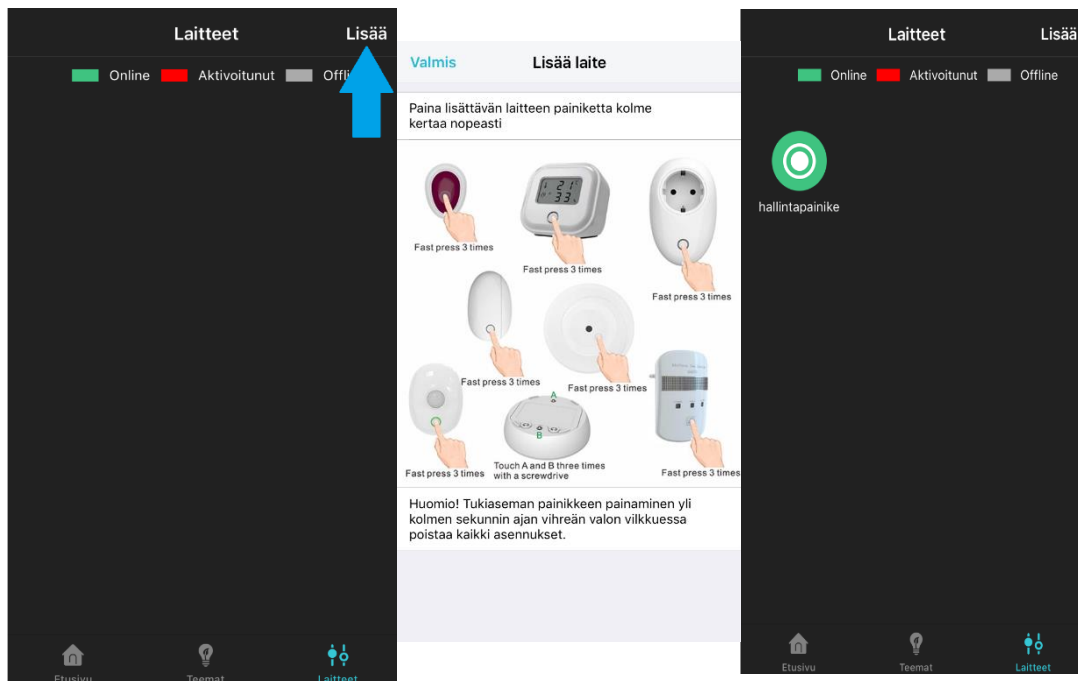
Laitteet Lisää

Online Aktivoitunut Offli

Etusivu Teemat Laitteet

Valmis Lisää laite

Paina lisättävän laitteen painiketta kolme kertaa nopeasti

21
33

Fast press 3 times

Fast press 3 times

Fast press 3 times

Fast press 3 times

Fast press 3 times

A
B

Fast press 3 times

Touch A and B three times with a screwdrive

Fast press 3 times

Huomio! Tukiaseman painikkeen painaminen yli kolmen sekunnin ajan vihreän valon vilkkuessa poistaa kaikki asennukset.

Laitteet Lisää

Online Aktivoitunut Offline

hallintapainike

Etusivu Teemat Laitteet